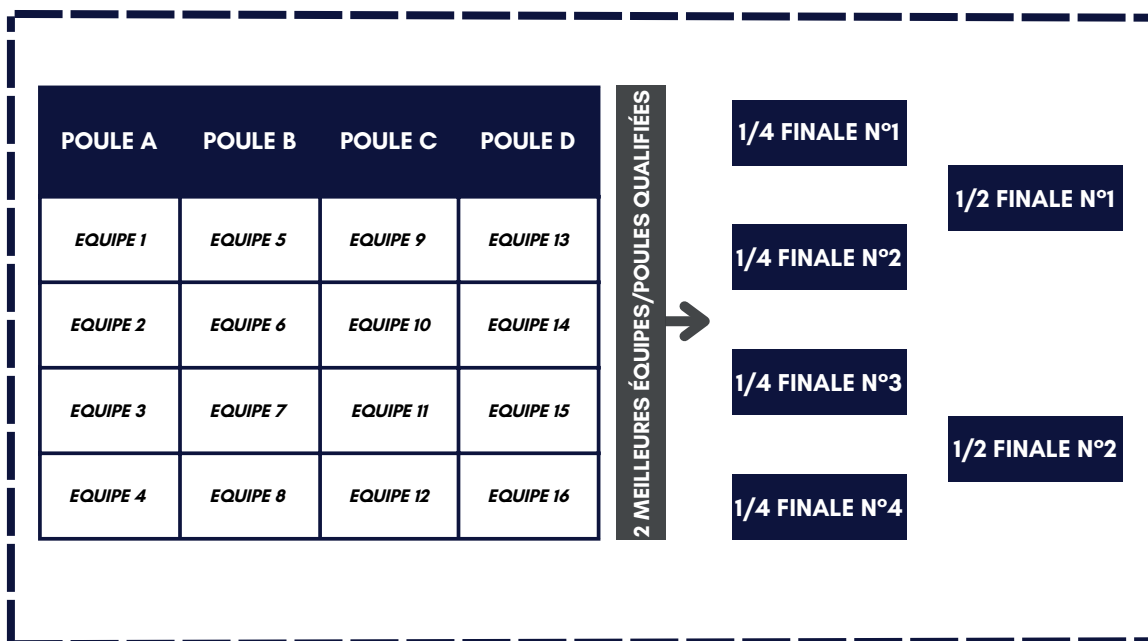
| POULE A | POULE B | POULE C | POULE D |
|---|---|---|---|
| EQUIPE 1 | EQUIPE 5 | EQUIPE 9 | EQUIPE 13 |
| EQUIPE 2 | EQUIPE 6 | EQUIPE 10 | EQUIPE 14 |
| EQUIPE 3 | EQUIPE 7 | EQUIPE 11 | EQUIPE 15 |
| EQUIPE 4 | EQUIPE 8 | EQUIPE 12 | EQUIPE 16 |

2 MEILLEURES ÉQUIPES/POULES QUALIFIÉES

1/4 FINALE N°1

1/4 FINALE N°2

1/4 FINALE N°3

1/4 FINALE N°4

1/2 FINALE N°1

1/2 FINALE N°2